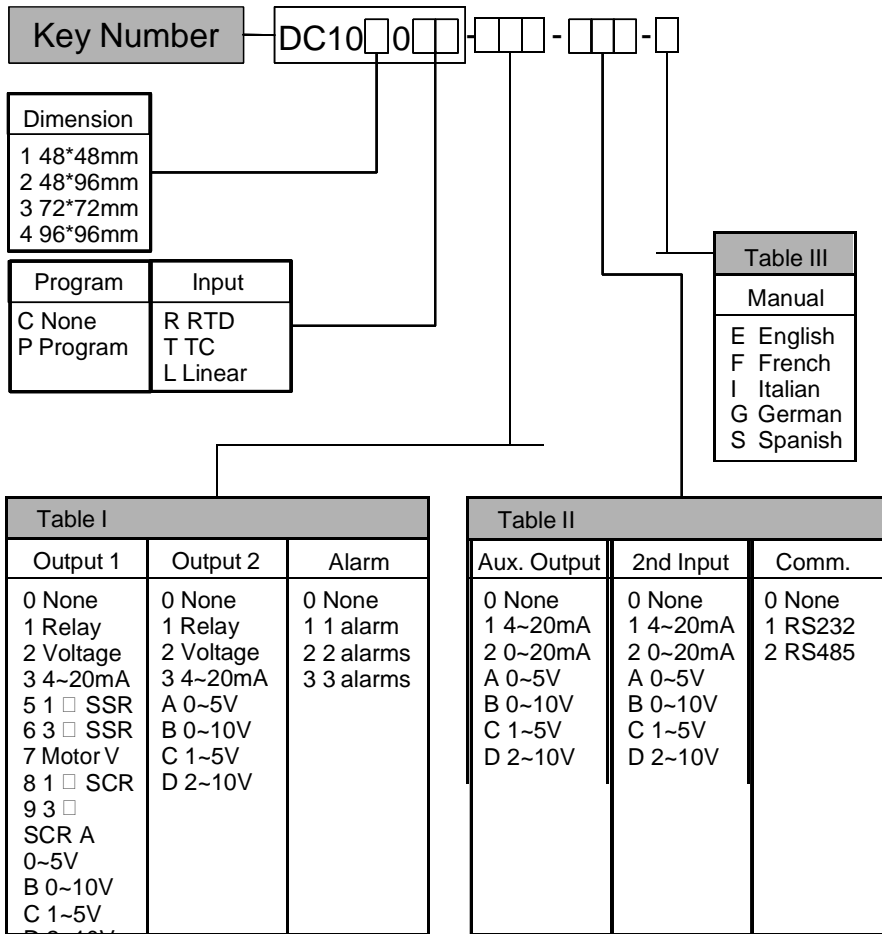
Key Number DC10□0□□-□□□-□□□-□

Dimension
1 48*48mm
2 48*96mm
3 72*72mm
4 96*96mm

| Program | Input |
|---|---|
| C None<br>P Program | R RTD<br>T TC<br>L Linear |

Table III
Manual
E English
F French
I Italian
G German
S Spanish

Table I

| Output 1 | Output 2 | Alarm |
|---|---|---|
| 0 None<br>1 Relay<br>2 Voltage<br>3 4~20mA<br>5 1 □ SSR<br>6 3 □ SSR<br>7 Motor V<br>8 1 □ SCR<br>9 3 □<br>SCR A<br>0~5V<br>B 0~10V<br>C 1~5V<br>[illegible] | 0 None<br>1 Relay<br>2 Voltage<br>3 4~20mA<br>A 0~5V<br>B 0~10V<br>C 1~5V<br>D 2~10V | 0 None<br>1 1 alarm<br>2 2 alarms<br>3 3 alarms |

Table II

| Aux. Output | 2nd Input | Comm. |
|---|---|---|
| 0 None<br>1 4~20mA<br>2 0~20mA<br>A 0~5V<br>B 0~10V<br>C 1~5V<br>D 2~10V | 0 None<br>1 4~20mA<br>2 0~20mA<br>A 0~5V<br>B 0~10V<br>C 1~5V<br>D 2~10V | 0 None<br>1 RS232<br>2 RS485 |